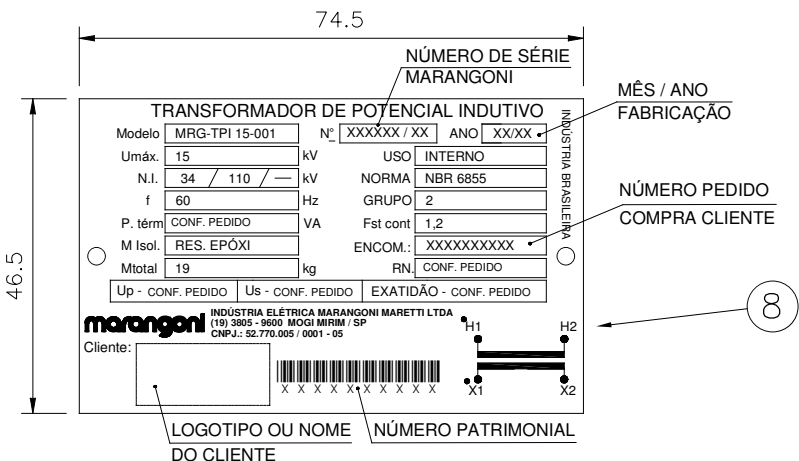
74.5

46.5

NÚMERO DE SÉRIE MARANGONI

MÊS / ANO FABRICAÇÃO

TRANSFORMADOR DE POTENCIAL INDUTIVO

INDÚSTRIA BRASILEIRA

Modelo MRG-TPI 15-001
N° XXXXXX / XX
ANO XX/XX

Umáx. 15 kV
USO INTERNO

N.I. 34 / 110 / — kV
NORMA NBR 6855

f 60 Hz
GRUPO 2

P. térm CONF. PEDIDO VA
Fst cont 1,2

M Isol. RES. EPÓXI
ENCOM.: XXXXXXXXXX

Mtotal 19 kg
RN. CONF. PEDIDO

Up - CONF. PEDIDO | Us - CONF. PEDIDO | EXATIDÃO - CONF. PEDIDO

NÚMERO PEDIDO COMPRA CLIENTE

8

marangoni
INDÚSTRIA ELÉTRICA MARANGONI MARETTI LTDA
(19) 3805 - 9600 MOGI MIRIM / SP
CNPJ.: 52.770.005 / 0001 - 05

H1 H2

Cliente:

X X X X X X X X X X

X1 X2

LOGOTIPO OU NOME DO CLIENTE

NÚMERO PATRIMONIAL